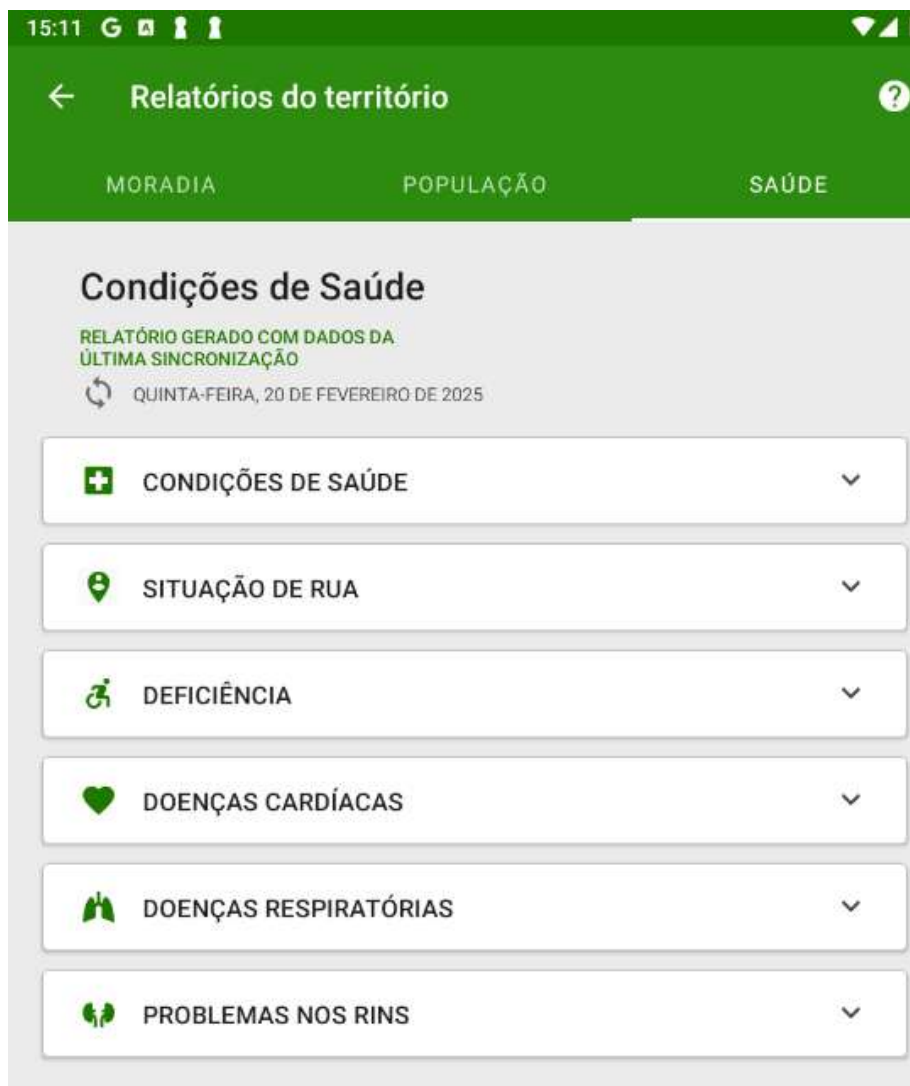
15:11 G

Relatórios do território

MORADIA

POPULAÇÃO

SAÚDE

Condições de Saúde

RELATÓRIO GERADO COM DADOS DA ÚLTIMA SINCRONIZAÇÃO

QUINTA-FEIRA, 20 DE FEVEREIRO DE 2025

CONDIÇÕES DE SAÚDE

SITUAÇÃO DE RUA

DEFICIÊNCIA

DOENÇAS CARDÍACAS

DOENÇAS RESPIRATÓRIAS

PROBLEMAS NOS RINS